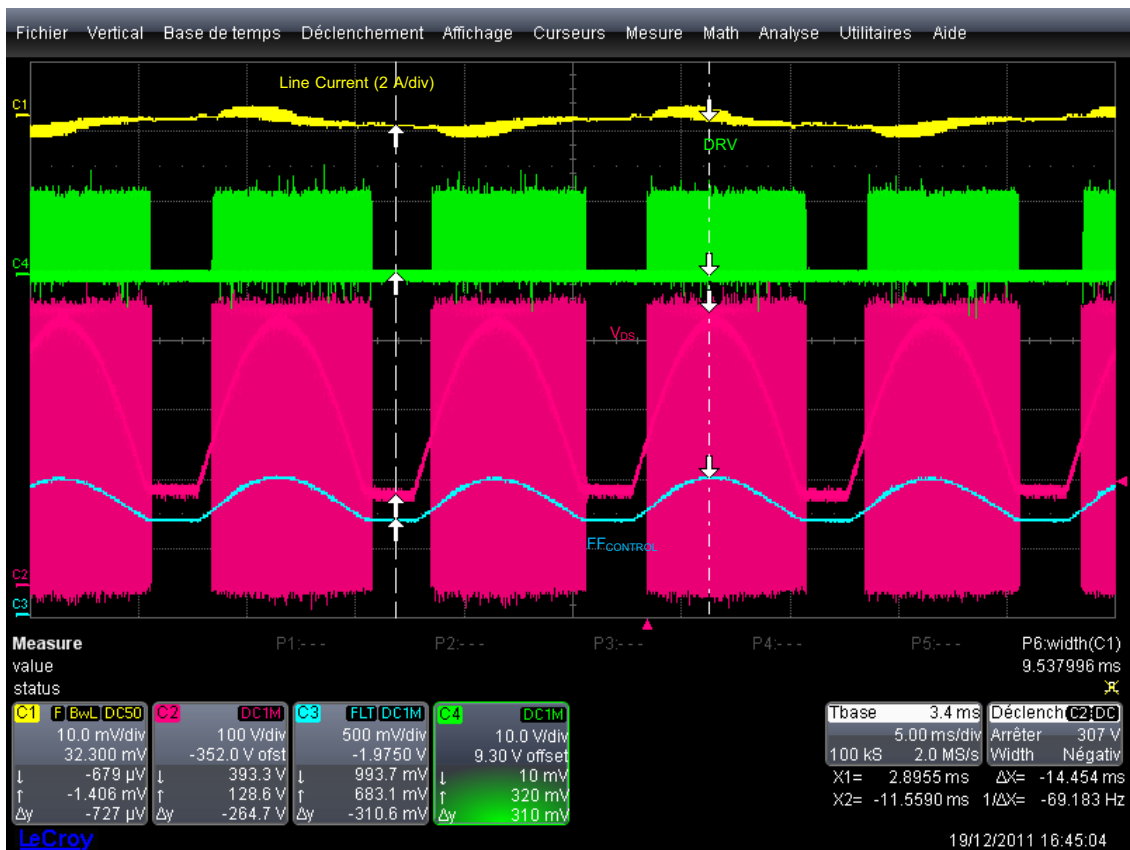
Fichier Vertical Base de temps Déclenchement Affichage Curseurs Mesure Math Analyse Utilitaires Aide

Line Current (2 A/div)

C1

DRV

C4

$V_{DS}$

$FF_{CONTROL}$

C2

C3

Measure
value
status

P1:- - -
P2:- - -
P3:- - -
P4:- - -
P5:- - -
P6:width(C1)
9.537996 ms

| C1 F BwL DC50 | C2 DC1M | C3 FLT DC1M | C4 DC1M |
|---|---|---|---|
| 10.0 mV/div | 100 V/div | 500 mV/div | 10.0 V/div |
| 32.300 mV | -352.0 V ofst | -1.9750 V | 9.30 V offset |
| ↓ -679 µV | ↓ 393.3 V | ↓ 993.7 mV | ↓ 10 mV |
| ↑ -1.406 mV | ↑ 128.6 V | ↑ 683.1 mV | ↑ 320 mV |
| Δy -727 µV | Δy -264.7 V | Δy -310.6 mV | Δy 310 mV |

Tbase 3.4 ms
5.00 ms/div
100 kS 2.0 MS/s

Déclench C2 DC
Arrêter 307 V
Width Négativ

X1= 2.8955 ms ΔX= -14.454 ms
X2= -11.5590 ms 1/ΔX= -69.183 Hz

LeCroy

19/12/2011 16:45:04